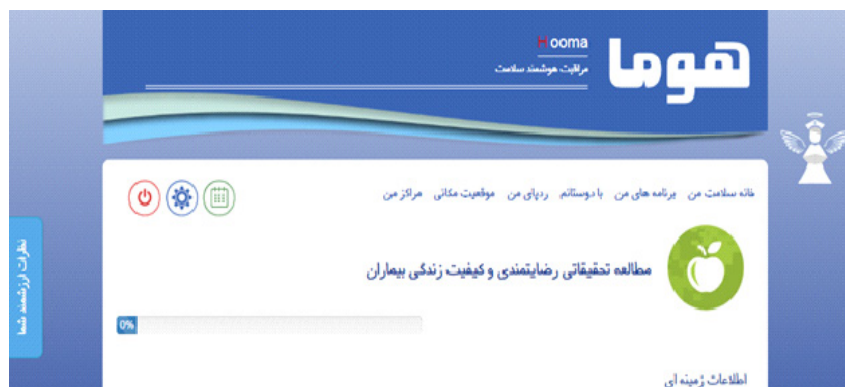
هوما
Hooma
مراقبت هوشمند سلامت

خانه سلامت من   برنامه های من   با دوستانم   ردپای من   موقعیت مکانی   مراکز من

مطالعه تحقیقاتی رضایتمندی و کیفیت زندگی بیماران

0%

اطلاعات زمینه ای

نظرات ارزشمند شما